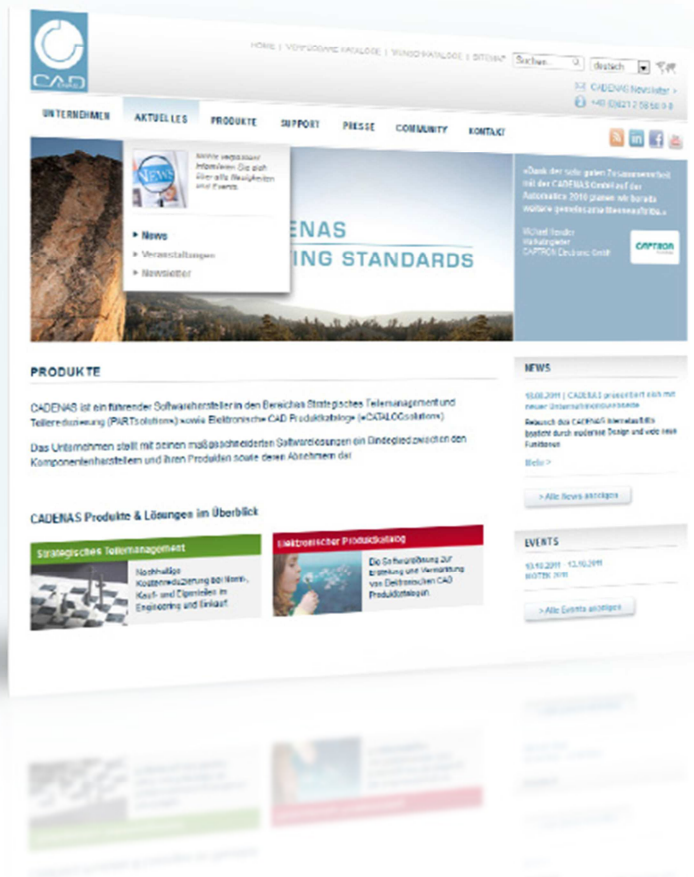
CAD

HOME | VERFÜGBARE KATALOGE | HANDBKATALOGE | SITEMAP | Suchen... | deutsch

CADENAS Newsletter >
+49 (0)821 2 58 58 0-0

UNTERNEHMEN | AKTUELLES | PRODUKTE | SUPPORT | PRESSE | COMMUNITY | KONTAKT

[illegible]

News
Veranstaltungen
Newsletter

CADENAS
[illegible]ING STANDARDS

»Dank der sehr guten Zusammenarbeit mit der CADENAS GmbH auf der Automatica 2010 planen wir bereits weitere gemeinsame Messeauftritte.«

Michael Bendler
Vertriebsleiter
CAPTRON Electronic GmbH

CAPTRON

PRODUKTE

CADENAS ist ein führender Softwarehersteller in den Bereichen Strategisches Teilemanagement und Teilereduzierung (PARTsolutions) sowie Elektronische CAD Produktkataloge (eCATALOGsolutions).

Das Unternehmen stellt mit seinen maßgeschneiderten Softwarelösungen ein Bindeglied zwischen den Komponentenherstellern und ihren Produkten sowie deren Abnehmern dar.

CADENAS Produkte & Lösungen im Überblick

Strategisches Teilemanagement
Nachhaltige Kostenreduzierung bei Norm-, Kauf- und Eigenteilen im Engineering und Einkauf

Elektronischer Produktkatalog
Die Softwarelösung zur Erstellung und Verwaltung von Elektronischen CAD Produktkatalogen

NEWS
10.08.2011 | CADENAS präsentiert sich mit neuer Unternehmenswebseite
Relaunch des CADENAS Internetauftritts besticht durch moderner Design und viele neue Funktionen
Mehr >
> Alle News anzeigen

EVENTS
10.10.2011 - 13.10.2011
MOTEK 2011
> Alle Events anzeigen